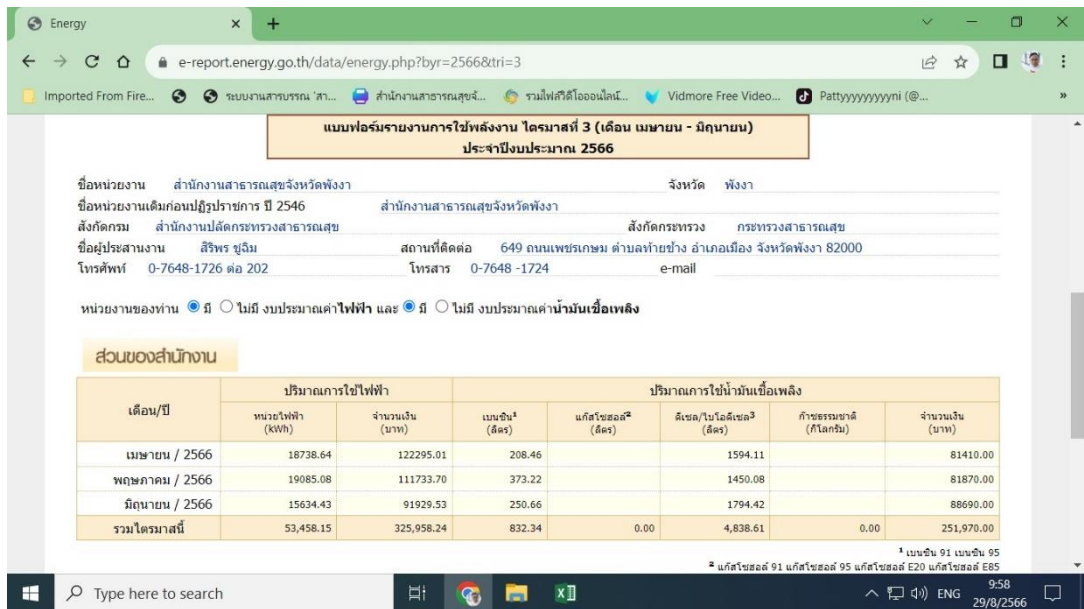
Energy
e-report.energy.go.th/data/energy.php?byr=2566&tri=3
Imported From Fire... ระบบงานสารบรรณ 'สา... สำนักงานสาธารณสุขจั... รวมไฟล์วิดีโอออนไลน์... Vidmore Free Video... Pattyyyyyyyyyni (@...

แบบฟอร์มรายงานการใช้พลังงาน ไตรมาสที่ 3 (เดือน เมษายน - มิถุนายน)
ประจำปีงบประมาณ 2566

ชื่อหน่วยงาน สำนักงานสาธารณสุขจังหวัดพังงา จังหวัด พังงา
ชื่อหน่วยงานเดิมก่อนปฏิรูปราชการ ปี 2546 สำนักงานสาธารณสุขจังหวัดพังงา
สังกัดกรม สำนักงานปลัดกระทรวงสาธารณสุข สังกัดกระทรวง กระทรวงสาธารณสุข
ชื่อผู้ประสานงาน สิริพร ชูฉิม สถานที่ติดต่อ 649 ถนนเพชรเกษม ตำบลท้ายช้าง อำเภอเมือง จังหวัดพังงา 82000
โทรศัพท์ 0-7648-1726 ต่อ 202 โทรสาร 0-7648 -1724 e-mail

หน่วยงานของท่าน มี ไม่มี งบประมาณค่าไฟฟ้า และ มี ไม่มี งบประมาณค่าน้ำมันเชื้อเพลิง

ส่วนของสำนักงาน

| เดือน/ปี | ปริมาณการใช้ไฟฟ้า หน่วยไฟฟ้า (kWh) | ปริมาณการใช้ไฟฟ้า จำนวนเงิน (บาท) | ปริมาณการใช้น้ำมันเชื้อเพลิง เบนซิน¹ (ลิตร) | แก๊สโซฮอล์² (ลิตร) | ดีเซล/ไบโอดีเซล³ (ลิตร) | ก๊าซธรรมชาติ (กิโลกรัม) | จำนวนเงิน (บาท) |
|---|---|---|---|---|---|---|---|
| เมษายน / 2566 | 18738.64 | 122295.01 | 208.46 | | 1594.11 | | 81410.00 |
| พฤษภาคม / 2566 | 19085.08 | 111733.70 | 373.22 | | 1450.08 | | 81870.00 |
| มิถุนายน / 2566 | 15634.43 | 91929.53 | 250.66 | | 1794.42 | | 88690.00 |
| รวมไตรมาสนี้ | 53,458.15 | 325,958.24 | 832.34 | 0.00 | 4,838.61 | 0.00 | 251,970.00 |

¹ เบนซิน 91 เบนซิน 95
² แก๊สโซฮอล์ 91 แก๊สโซฮอล์ 95 แก๊สโซฮอล์ E20 แก๊สโซฮอล์ E85

Type here to search
ENG 9:58 29/8/2566